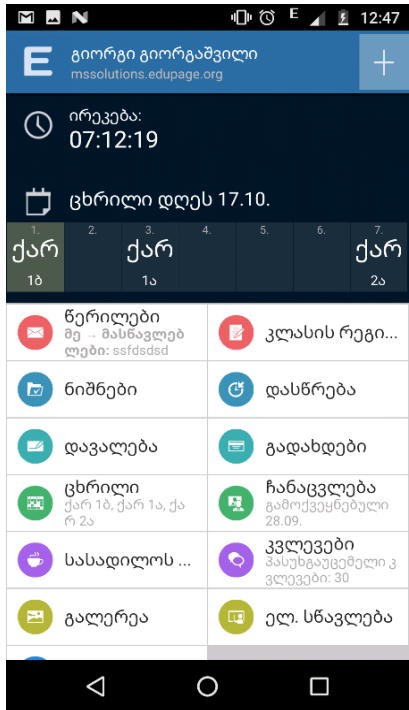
12:47

E

გიორგი გიორგაშვილი
mssolutions.edupage.org

+

ირეკება:
07:12:19

ცხრილი დღეს 17.10.

| 1. | 2. | 3. | 4. | 5. | 6. | 7. |
|---|---|---|---|---|---|---|
| ქარ 1ბ | | ქარ 1ა | | | | ქარ 2ა |

წერილები
მე → მასწავლებლები: ssfdsdsd

კლასის რეგი...

ნიშნები

დასწრება

დავალება

გადახდები

ცხრილი
ქარ 1ბ, ქარ 1ა, ქარ 2ა

ჩანაცვლება
გამოქვეყნებული 28.09.

სასადილოს ...

კვლევები
პასუხგაუცემელი კვლევები: 30

გალერეა

ელ. სწავლება